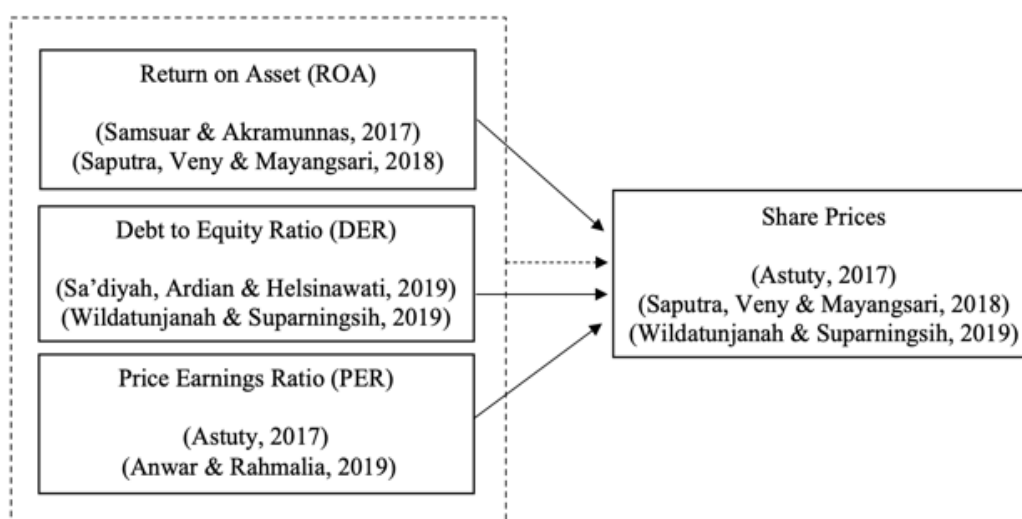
Return on Asset (ROA)

(Samsuar & Akramunnas, 2017)
(Saputra, Veny & Mayangsari, 2018)

Debt to Equity Ratio (DER)

(Sa'diyah, Ardian & Helsinawati, 2019)
(Wildatunjanah & Suparningsih, 2019)

Price Earnings Ratio (PER)

(Astuty, 2017)
(Anwar & Rahmalia, 2019)

Share Prices

(Astuty, 2017)
(Saputra, Veny & Mayangsari, 2018)
(Wildatunjanah & Suparningsih, 2019)